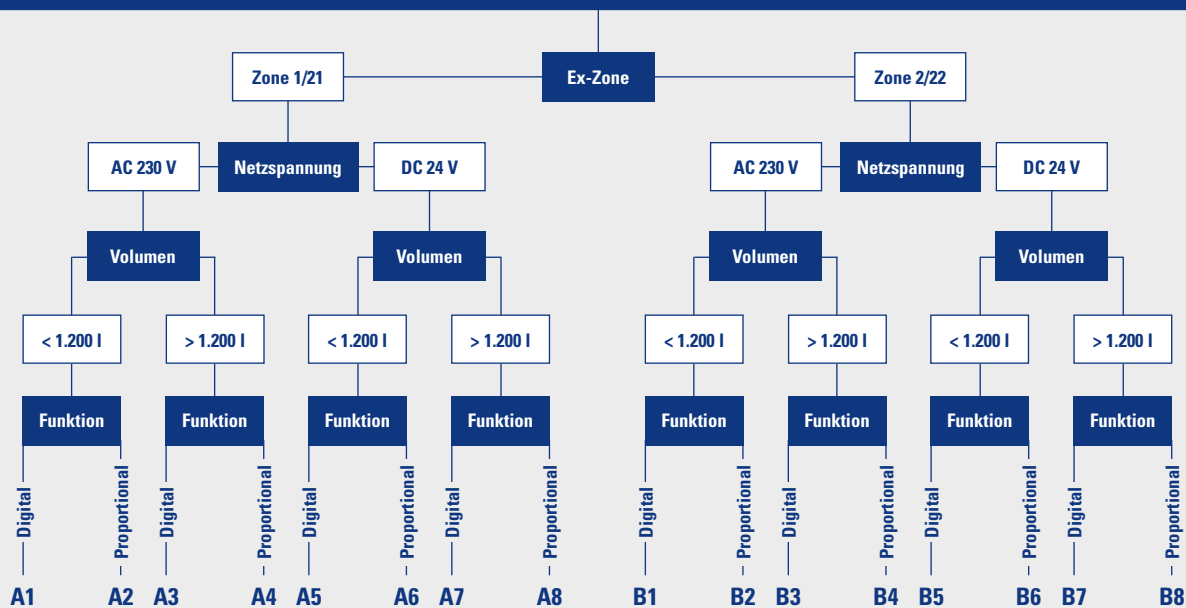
Ex-Zone

Zone 1/21

Netzspannung

AC 230 V

DC 24 V

Volumen

< 1.200 l

> 1.200 l

Funktion

Digital
Proportional

A1 A2

Funktion

Digital
Proportional

A3 A4

Volumen

< 1.200 l

> 1.200 l

Funktion

Digital
Proportional

A5 A6

Funktion

Digital
Proportional

A7 A8

Zone 2/22

Netzspannung

AC 230 V

DC 24 V

Volumen

< 1.200 l

> 1.200 l

Funktion

Digital
Proportional

B1 B2

Funktion

Digital
Proportional

B3 B4

Volumen

< 1.200 l

> 1.200 l

Funktion

Digital
Proportional

B5 B6

Funktion

Digital
Proportional

B7 B8